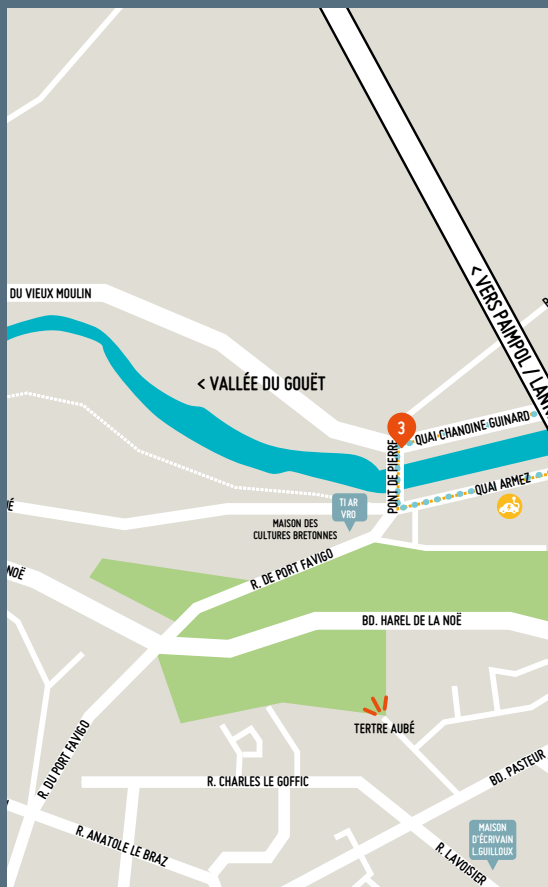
DU VIEUX MOULIN

< VERS PAIMPOL / LAN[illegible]

< VALLÉE DU GOUËT

3

QUAI CHANOINE GUINARD

PONT DE PIERRE

QUAI ARMEZ

TI AR VRO

MAISON DES CULTURES BRETONNES

R. DE PORT FAVIGO

BD. HAREL DE LA NOË

NOË

TERTRE AUBÉ

R. DU PORT FAVIGO

R. CHARLES LE GOFFIC

BD. PASTEUR

R. ANATOLE LE BRAZ

R. LAVOISIER

MAISON D'ÉCRIVAIN L.GUILLOUX